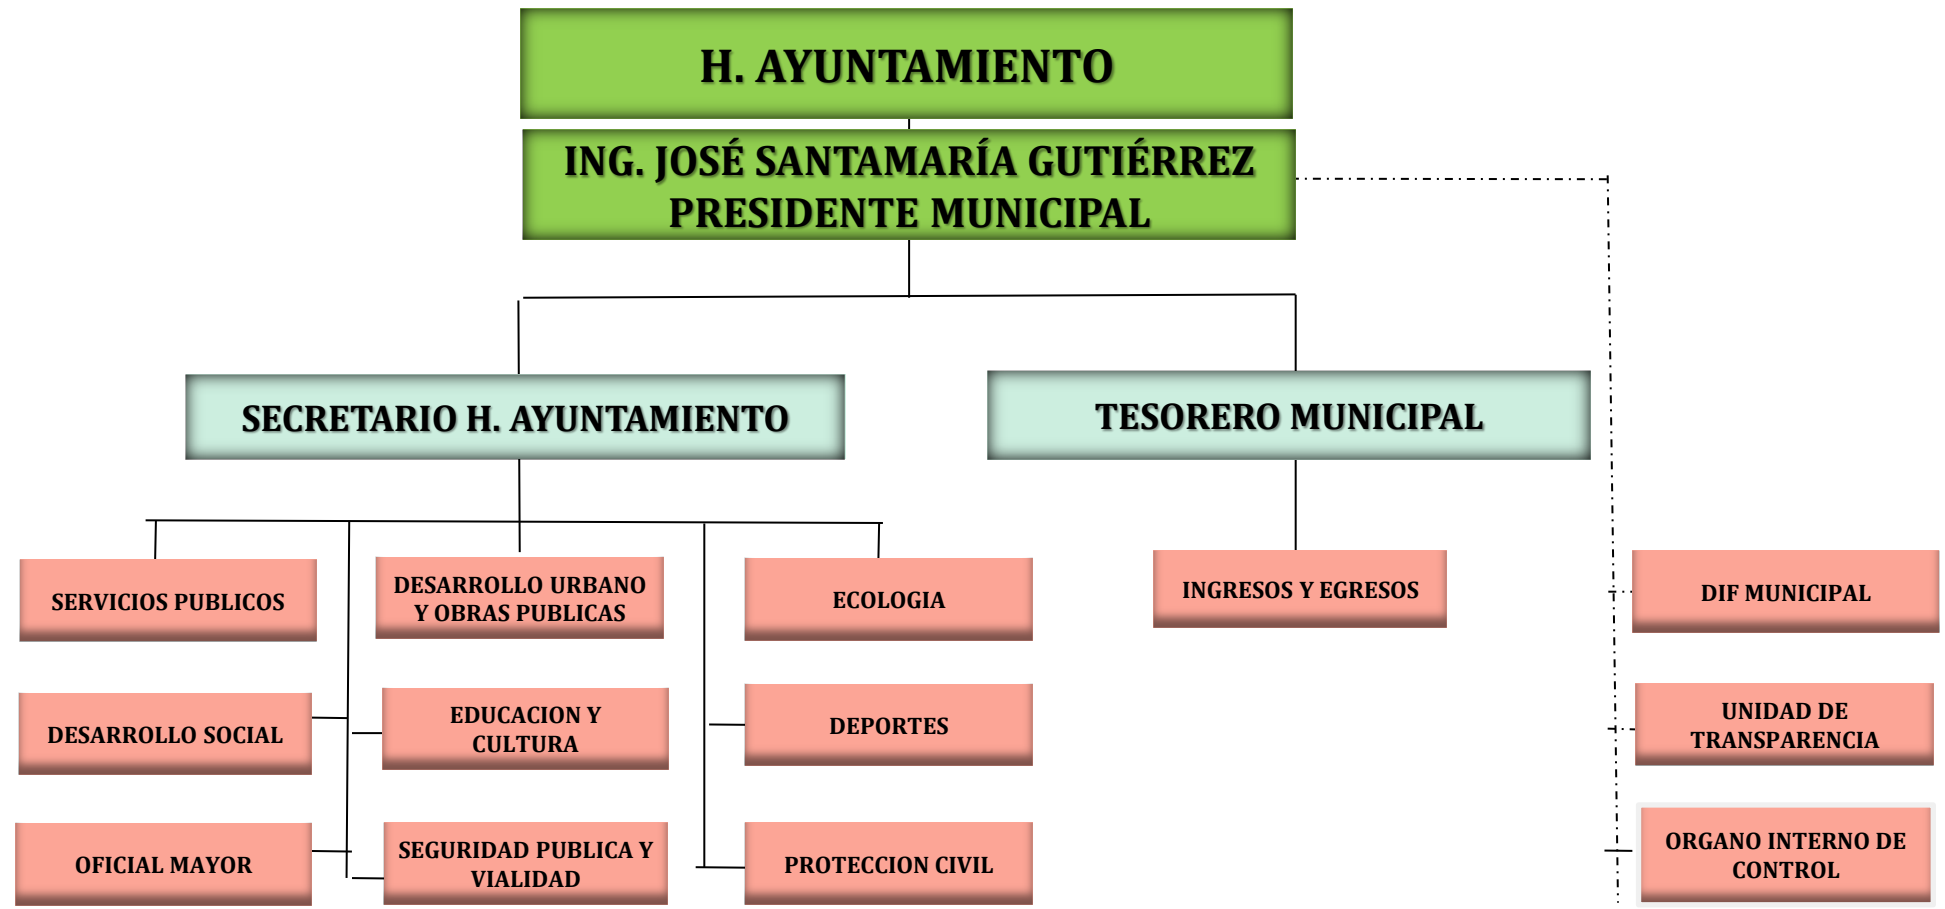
H. AYUNTAMIENTO

ING. JOSÉ SANTAMARÍA GUTIÉRREZ
PRESIDENTE MUNICIPAL

SECRETARIO H. AYUNTAMIENTO

TESORERO MUNICIPAL

SERVICIOS PUBLICOS

DESARROLLO URBANO Y OBRAS PUBLICAS

ECOLOGIA

INGRESOS Y EGRESOS

DIF MUNICIPAL

DESARROLLO SOCIAL

EDUCACION Y CULTURA

DEPORTES

UNIDAD DE TRANSPARENCIA

OFICIAL MAYOR

SEGURIDAD PUBLICA Y VIALIDAD

PROTECCION CIVIL

ORGANO INTERNO DE CONTROL